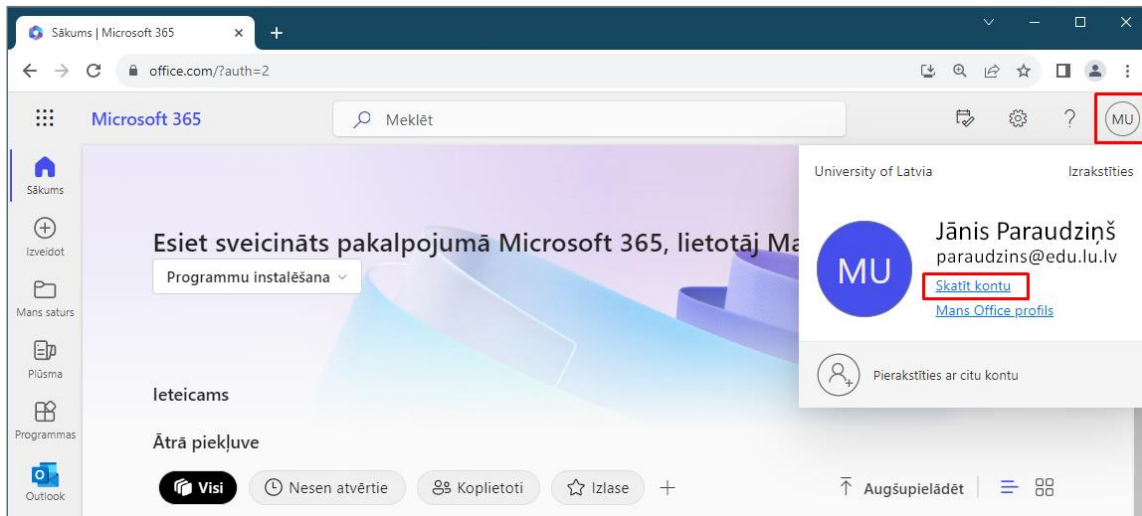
Sākums | Microsoft 365
office.com/?auth=2
Microsoft 365
Meklēt
MU
Sākums
Izveidot
Mans saturs
Plūsma
Programmas
Outlook
Esiet sveicināts pakalpojumā Microsoft 365, lietotāj Ma
Programmu instalēšana
Ieteicams
Ātrā piekļuve
Visi
Nesen atvērtie
Koplietoti
Izlase
+
Augšupielādēt
University of Latvia
Izrakstīties
MU
Jānis Paraudziņš
paraudzins@edu.lu.lv
Skatīt kontu
Mans Office profils
Pierakstīties ar citu kontu